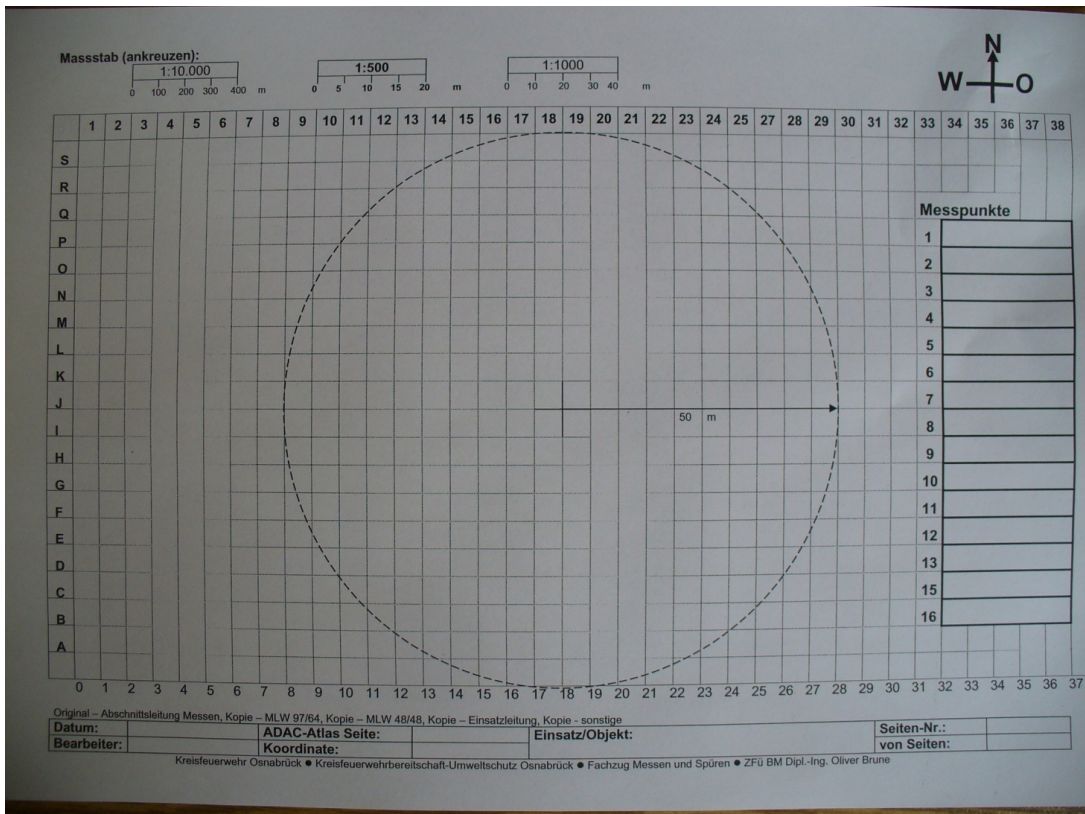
Massstab (ankreuzen):
1:10.000
0 100 200 300 400 m

1:500
0 5 10 15 20 m

1:1000
0 10 20 30 40 m

N
W O

| | 1 | 2 | 3 | 4 | 5 | 6 | 7 | 8 | 9 | 10 | 11 | 12 | 13 | 14 | 15 | 16 | 17 | 18 | 19 | 20 | 21 | 22 | 23 | 24 | 25 | 27 | 28 | 29 | 30 | 31 | 32 | 33 | 34 | 35 | 36 | 37 | 38 |
|---|---|---|---|---|---|---|---|---|---|---|---|---|---|---|---|---|---|---|---|---|---|---|---|---|---|---|---|---|---|---|---|---|---|---|---|---|---|

S
R
Q
P
O
N
M
L
K
J
I
H
G
F
E
D
C
B
A

50 m

Messpunkte

| |
|---|
| 1 |
| 2 |
| 3 |
| 4 |
| 5 |
| 6 |
| 7 |
| 8 |
| 9 |
| 10 |
| 11 |
| 12 |
| 13 |
| 15 |
| 16 |

0 1 2 3 4 5 6 7 8 9 10 11 12 13 14 15 16 17 18 19 20 21 22 23 24 25 26 27 28 29 30 31 32 33 34 35 36 37

Original – Abschnittsleitung Messen, Kopie – MLW 97/64, Kopie – MLW 48/48, Kopie – Einsatzleitung, Kopie - sonstige

| Datum: | | ADAC-Atlas Seite: | | Einsatz/Objekt: | Seiten-Nr.: | |
|---|---|---|---|---|---|---|
| Bearbeiter: | | Koordinate: | | | von Seiten: | |

Kreisfeuerwehr Osnabrück ● Kreisfeuerwehrbereitschaft-Umweltschutz Osnabrück ● Fachzug Messen und Spüren ● ZFü BM Dipl.-Ing. Oliver Brune